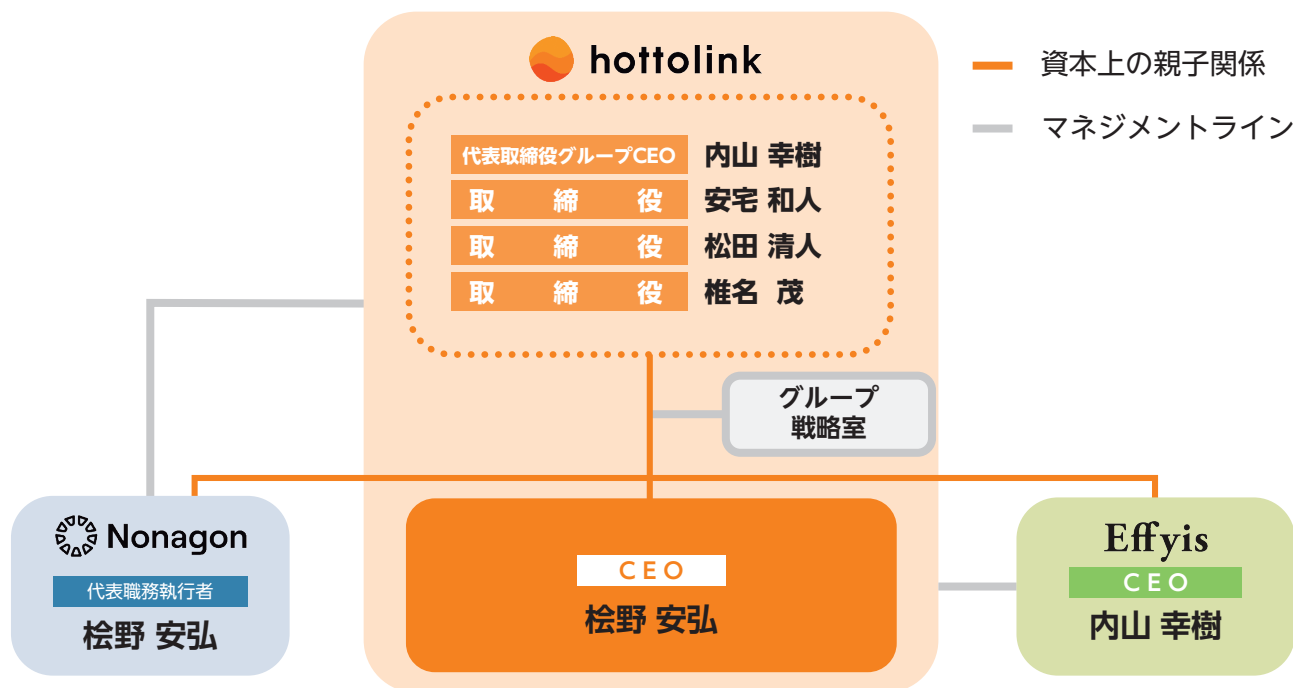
hottolink

資本上の親子関係

マネジメントライン

代表取締役グループCEO 内山 幸樹
取締役 安宅 和人
取締役 松田 清人
取締役 椎名 茂

グループ戦略室

Nonagon
代表職務執行者
桧野 安弘

CEO
桧野 安弘

Effyis
CEO
内山 幸樹